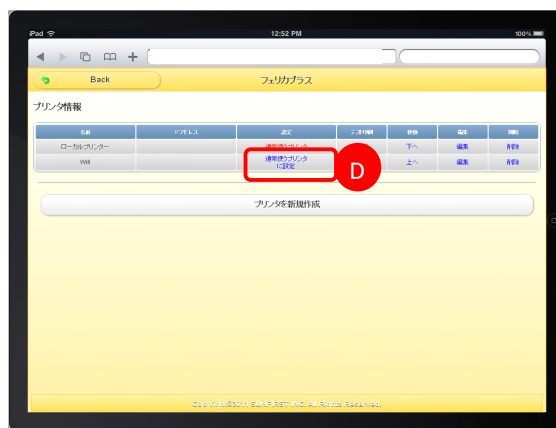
iPad
12:52 PM
100%

Back
フェリカプラス

プリンタ情報

| 名前 | IPアドレス | 設定 | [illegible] | 移動 | 編集 | 削除 |
|---|---|---|---|---|---|---|
| ローカルプリンター | | 通常使うプリンタ | | 下へ | 編集 | 削除 |
| Wifi | | 通常使うプリンタに設定 | | 上へ | 編集 | 削除 |

D

プリンタを新規作成

Copyright©2011 SUNFIRST INC. All Rights Reserved.